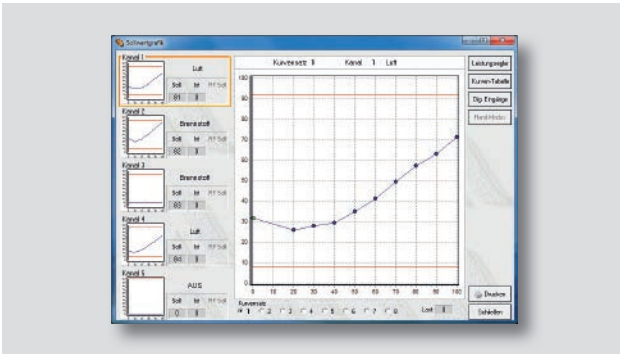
Sollwertgrafik

Kanal 1
Luft
Soll Ist RT Soll
81 8

Kanal 2
Brennstoff
Soll Ist RT Soll
82 8

Kanal 3
Brennstoff
Soll Ist
83 8

Kanal 4
Luft
Soll Ist RT Soll
84 8

Kanal 5
AUS
Soll Ist RT Soll
0 8

Kurvensatz 1 Kanal 1 Luft

100
90
80
70
60
50
40
30
20
10
0

0 10 20 30 40 50 60 70 80 90 100

Kurvensatz
1 2 3 4 5 6 7 8

Last 8

Leistungsregler
Kurven-Tabelle
Dig. Eingänge
Hand-Modus

Drucken
Schließen